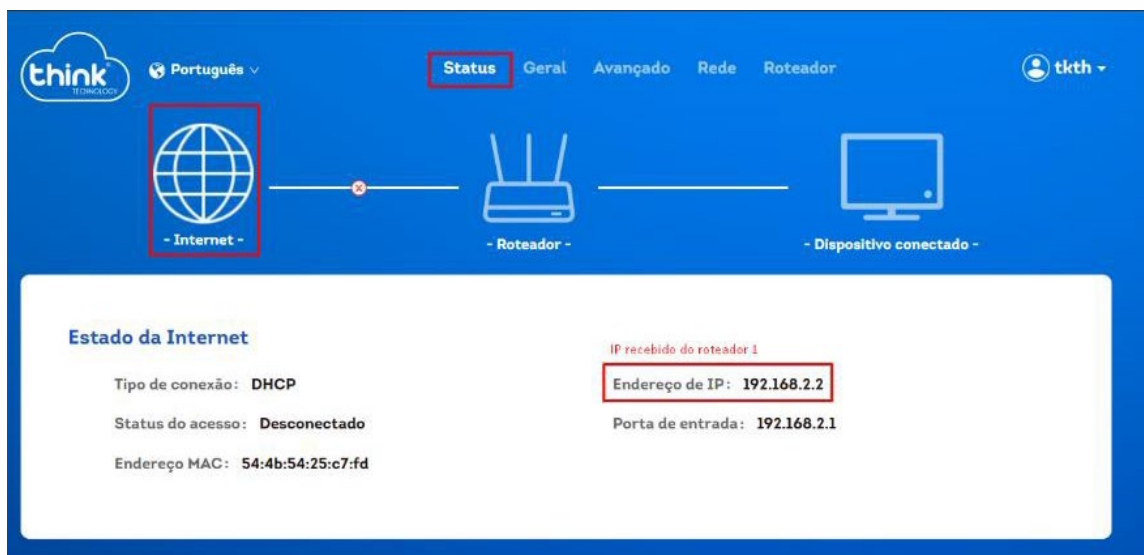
think TECHNOLOGY

Português

Status Geral Avançado Rede Roteador

tkth

- Internet -

- Roteador -

- Dispositivo conectado -

Estado da Internet

Tipo de conexão: DHCP

Status do acesso: Desconectado

Endereço MAC: 54:4b:54:25:c7:fd

IP recebido do roteador 1

Endereço de IP: 192.168.2.2

Porta de entrada: 192.168.2.1